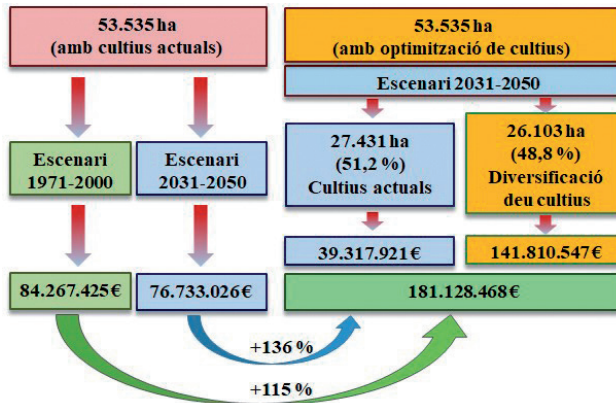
53.535 ha
(amb cultius actuals)

Escenari 1971-2000

Escenari 2031-2050

84.267.425€

76.733.026€

53.535 ha
(amb optimització de cultius)

Escenari 2031-2050

27.431 ha
(51,2 %)
Cultius actuals

26.103 ha
(48,8 %)
Diversificació deu cultius

39.317.921€

141.810.547€

181.128.468€

+136 %

+115 %